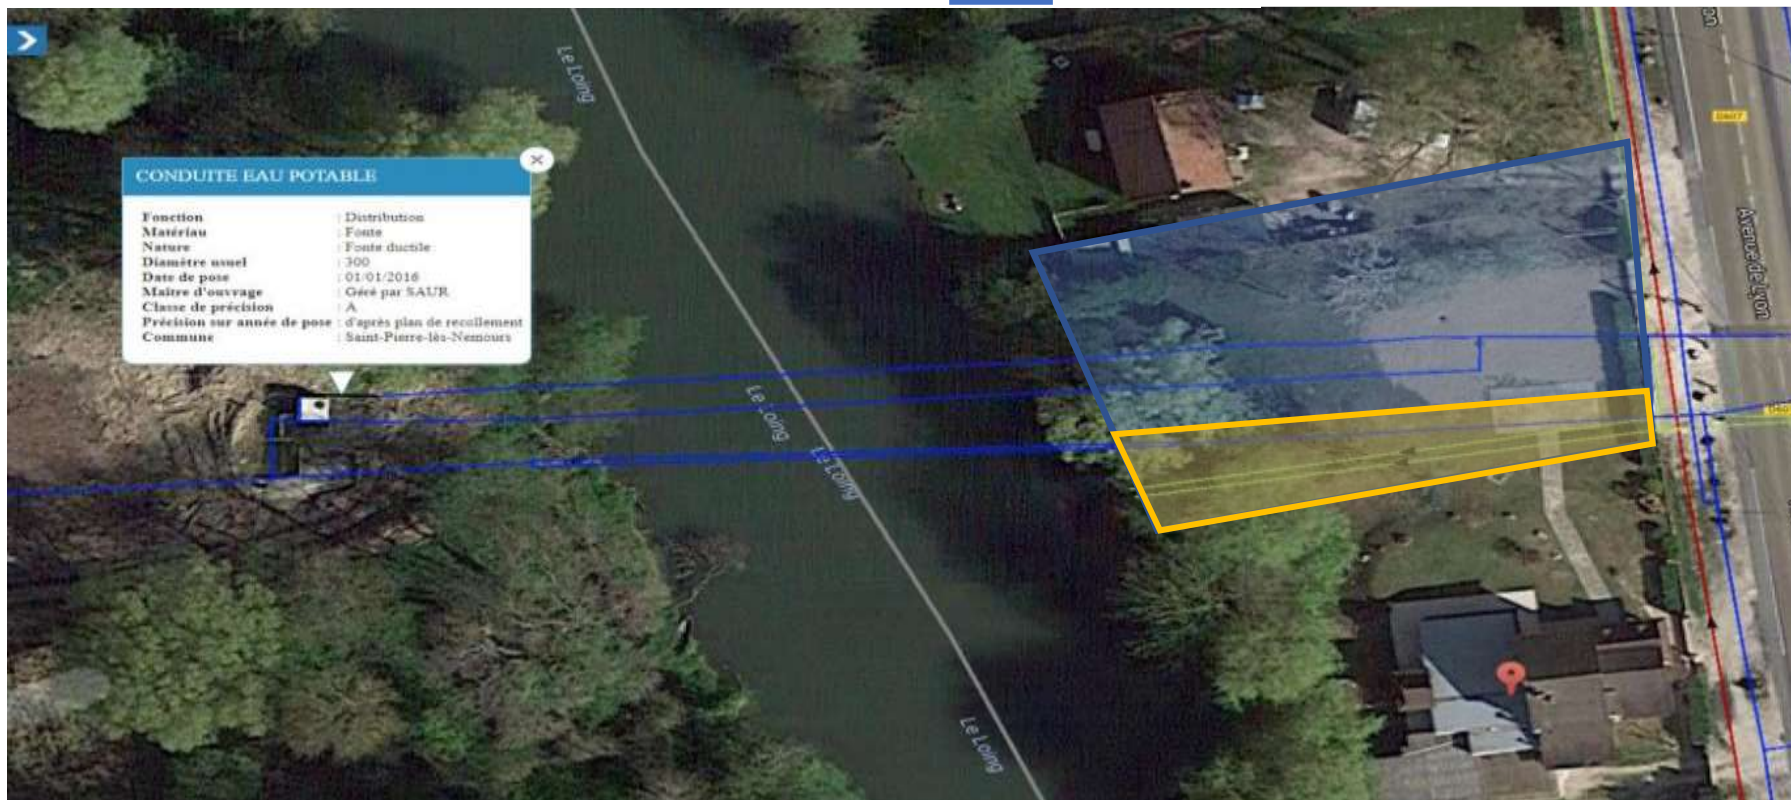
CONDUITE EAU POTABLE

| | |
|---|---|
| Fonction | : Distribution |
| Matériau | : Fonte |
| Nature | : Fonte ductile |
| Diamètre usuel | : 300 |
| Date de pose | : 01/01/2016 |
| Maitre d'ouvrage | : Géré par SAUR |
| Classe de précision | : A |
| Précision sur année de pose | : d'après plan de recollement |
| Commune | : Saint-Pierre-lès-Nemours |

Le Loing

Le Loing

Le Loing

Le Loing

Avenue de Lyon

D607

D40